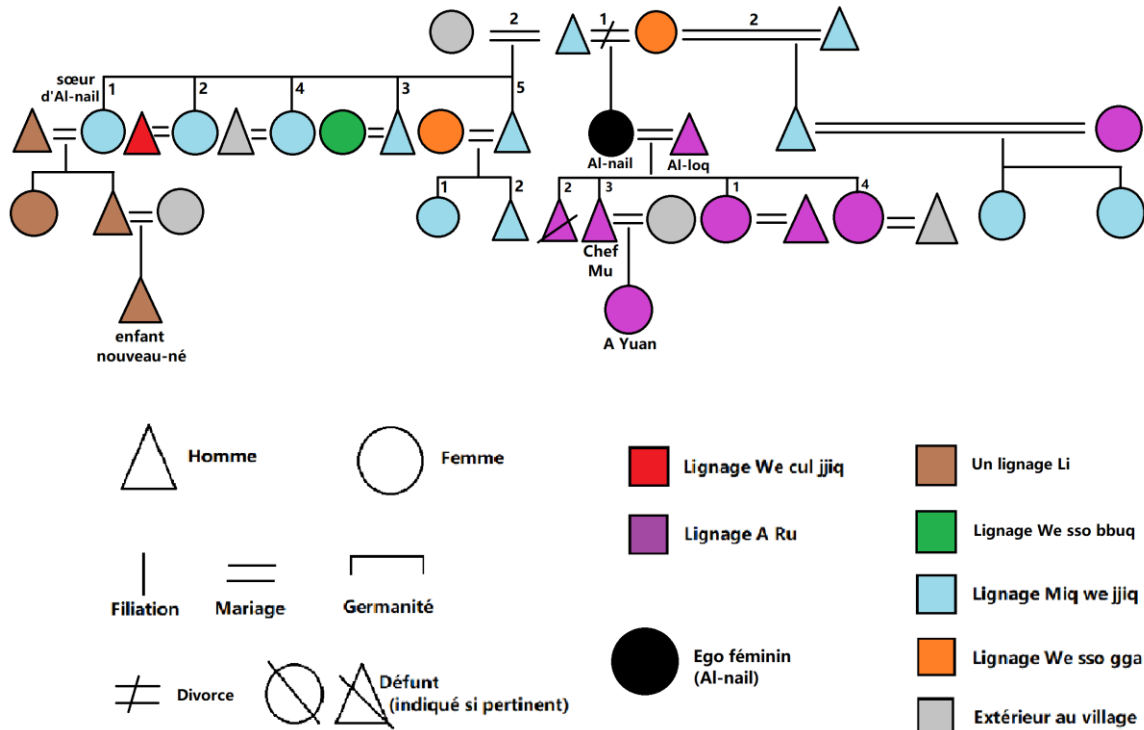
2
1
2
sœur d'Al-nail
1
2
4
3
5
Al-nail
Al-loq
1
2
2
3
1
4
Chef Mu
A Yuan
enfant nouveau-né

Homme
Femme
Filiation
Mariage
Germanité
Divorce
Défunt (indiqué si pertinent)

Lignage We cul jjiq
Lignage A Ru
Ego féminin (Al-nail)
Un lignage Li
Lignage We sso bbuq
Lignage Miq we jjiq
Lignage We sso gga
Extérieur au village